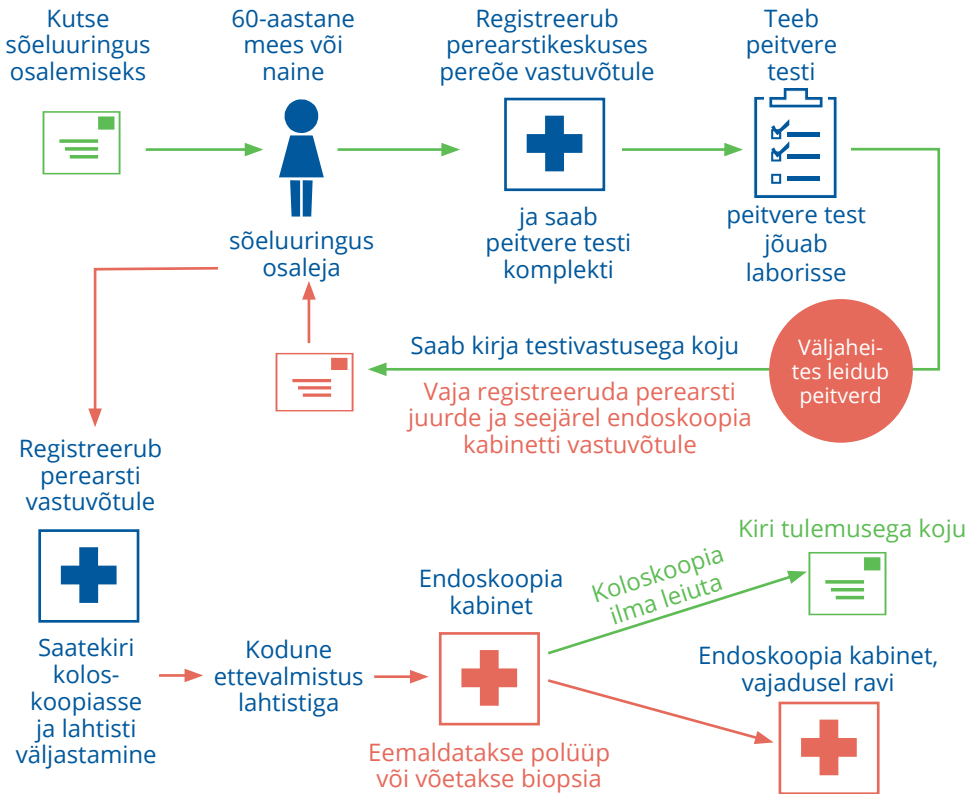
Kutse sõeluuringus osalemiseks

60-aastane mees või naine

Registreerub perearstikeskuses pereõe vastuvõtule

Teeb peitvere testi

sõeluuringus osaleja

ja saab peitvere testi komplekti

peitvere test jõuab laborisse

Saab kirja testivastusega koju

Väljaheites leidub peitverd

Vaja registreeruda perearsti juurde ja seejärel endoskoopia kabinetti vastuvõtule

Registreerub perearsti vastuvõtule

Saatekiri koloskoopiasse ja lahtisti väljastamine

Kodune ettevalmistus lahtistiga

Endoskoopia kabinet

Koloskoopia ilma leiuta

Kiri tulemusega koju

Endoskoopia kabinet, vajadusel ravi

Eemaldatakse polüüp või võetakse biopsia